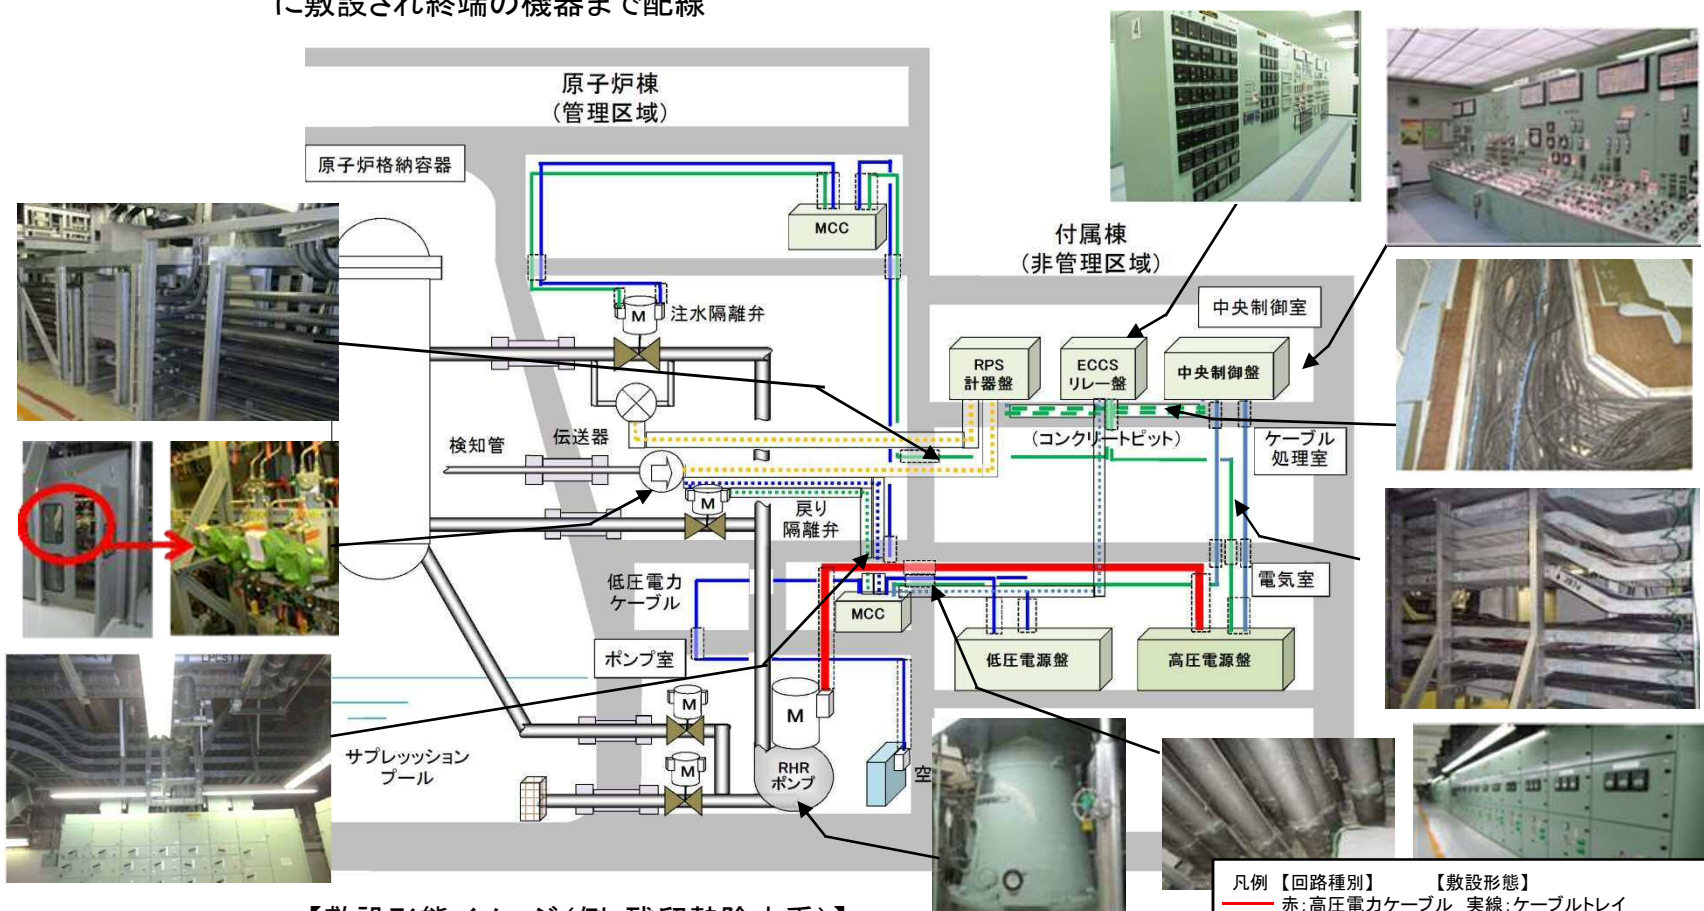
に敷設され終端の機器まで配線

原子炉棟
（管理区域）

原子炉格納容器

MCC

M 注水隔離弁

付属棟
（非管理区域）

中央制御室

RPS
計器盤

ECCS
リレー盤

中央制御盤

検知管

伝送器

（コンクリートピット）

ケーブル
処理室

M

戻り
隔離弁

低圧電力
ケーブル

MCC

電気室

ポンプ室

低圧電源盤

高圧電源盤

M

M

M

RHR
ポンプ

空

サプレッションプール

凡例 【回路種別】 【敷設形態】
赤：高圧電力ケーブル 実線：ケーブルトレイ

【敷設形態イメージ（例：残留熱除去系）】